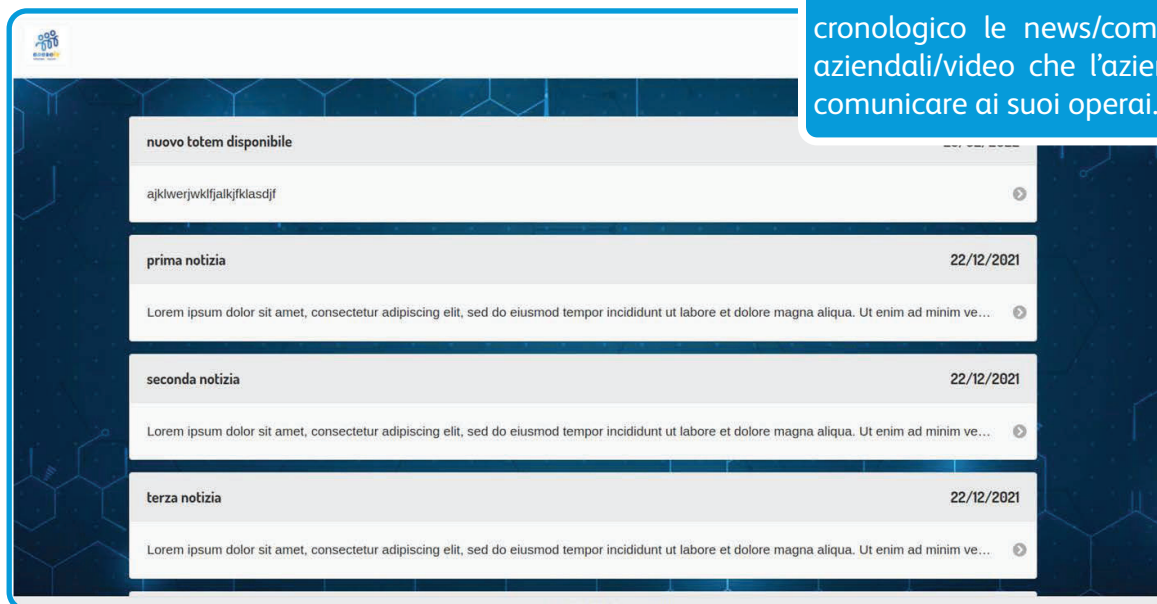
cronologico le news/com
aziendali/video che l'azie
comunicare ai suoi operai.

nuovo totem disponibile

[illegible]

ajklwerjwklfjalkjfklasdjf

prima notizia

22/12/2021

Lorem ipsum dolor sit amet, consectetur adipiscing elit, sed do eiusmod tempor incididunt ut labore et dolore magna aliqua. Ut enim ad minim ve...

seconda notizia

22/12/2021

Lorem ipsum dolor sit amet, consectetur adipiscing elit, sed do eiusmod tempor incididunt ut labore et dolore magna aliqua. Ut enim ad minim ve...

terza notizia

22/12/2021

Lorem ipsum dolor sit amet, consectetur adipiscing elit, sed do eiusmod tempor incididunt ut labore et dolore magna aliqua. Ut enim ad minim ve...